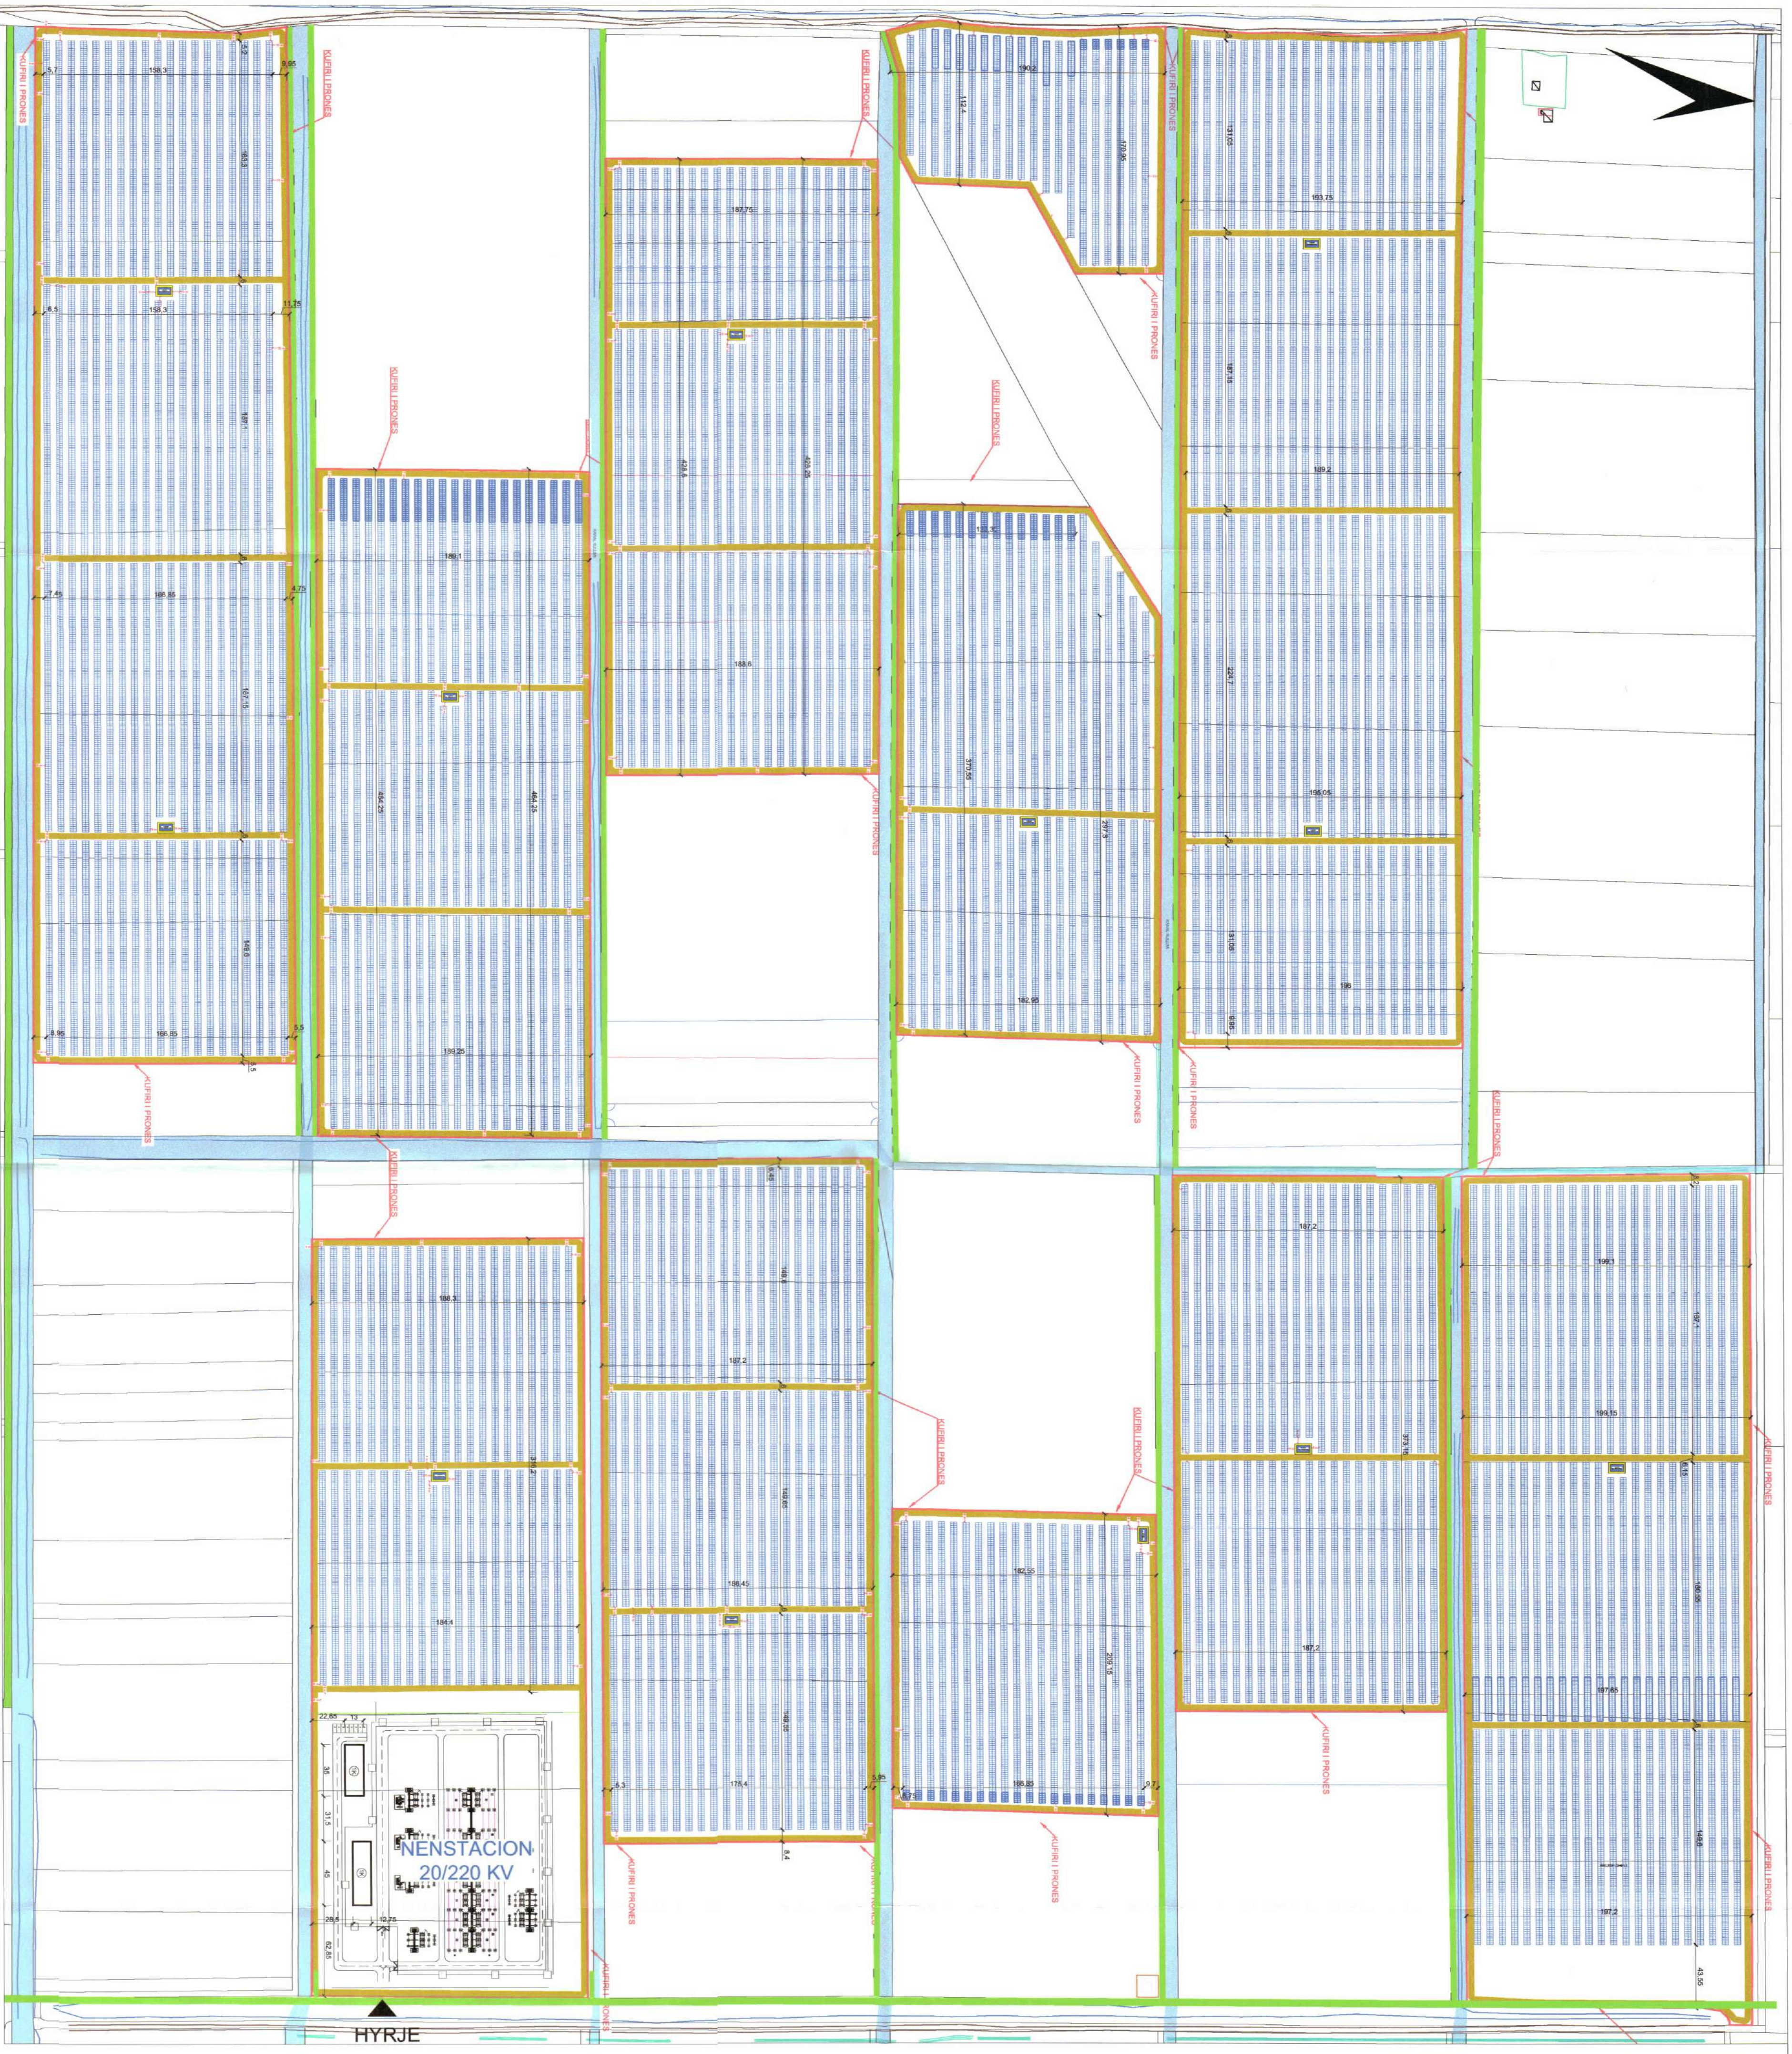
KUFIRI I PRONES

5,7
158,3
9,95
183,3
6,5
158,3
11,75
187,1
7,45
166,85
4,75
187,15
188,6
8,95
166,85
5,5

KUFIRI I PRONES
KUFIRI I PRONES
KUFIRI I PRONES

189,1
464,25
464,25
188,25

KUFIRI I PRONES

187,75
428,6
428,65
188,6

KUFIRI I PRONES

KUFIRI I PRONES
190,2
132,4
170,85

KUFIRI I PRONES
KUFIRI I PRONES

133,35
370,55
297,9
182,95

KUFIRI I PRONES

131,05
193,75
187,15
189,2
225,7
198,65
191,06
198

KUFIRI I PRONES
KUFIRI I PRONES
KUFIRI I PRONES
KUFIRI I PRONES

188,3
296,2
184,4
22,85
35
31,5
45
28,5
12,75
62,80

NENSTACION
20/220 KV

KUFIRI I PRONES

188,6
187,2
188,65
188,45
189,55
5,3
175,4
5,95
8,4

KUFIRI I PRONES
KUFIRI I PRONES

182,55
208,15
188,85

KUFIRI I PRONES
KUFIRI I PRONES

187,2
373,15
187,2

KUFIRI I PRONES

199,1
187,1
199,15
6,15
190,85
187,65
148,8
187,2
43,55

HYRJE